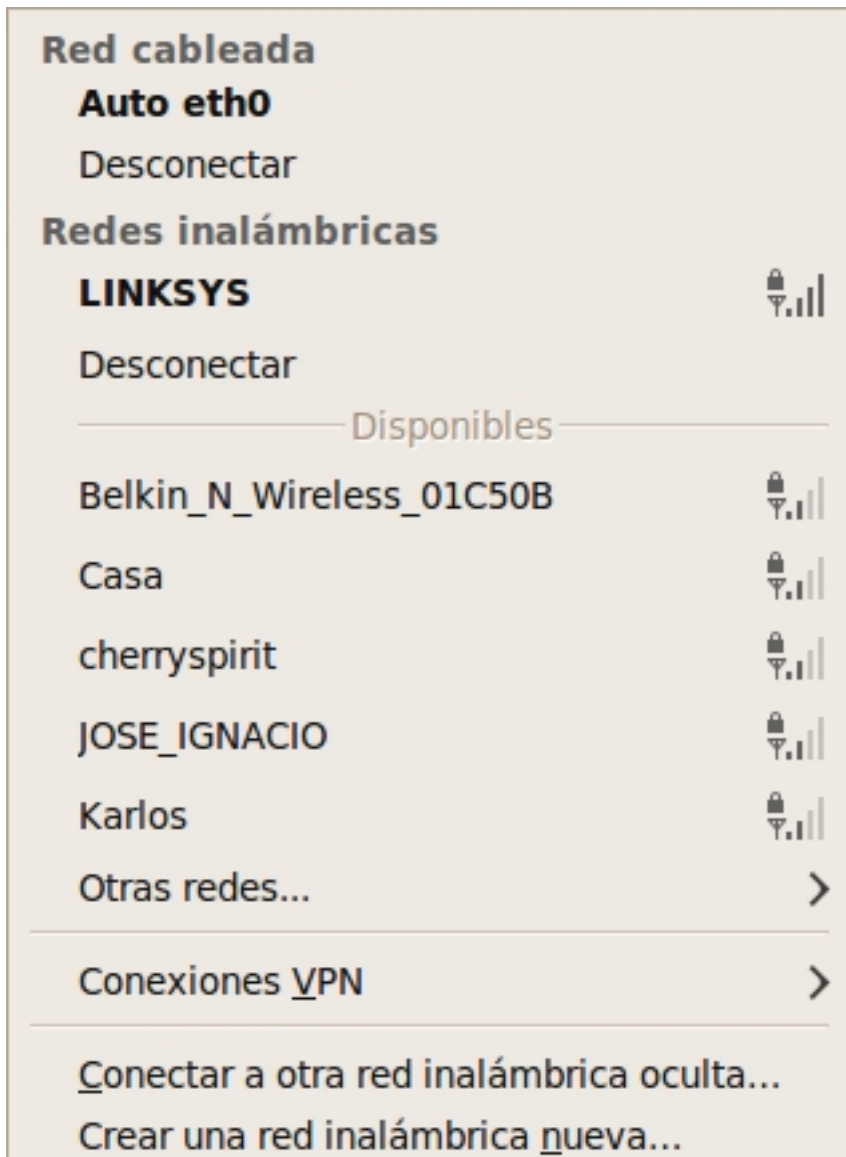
Red cableada
Auto eth0
Desconectar
Redes inalámbricas
LINKSYS
Desconectar
Disponibles
Belkin_N_Wireless_01C50B
Casa
cherryspirit
JOSE_IGNACIO
Karlos
Otras redes...
Conexiones VPN
Conectar a otra red inalámbrica oculta...
Crear una red inalámbrica nueva...